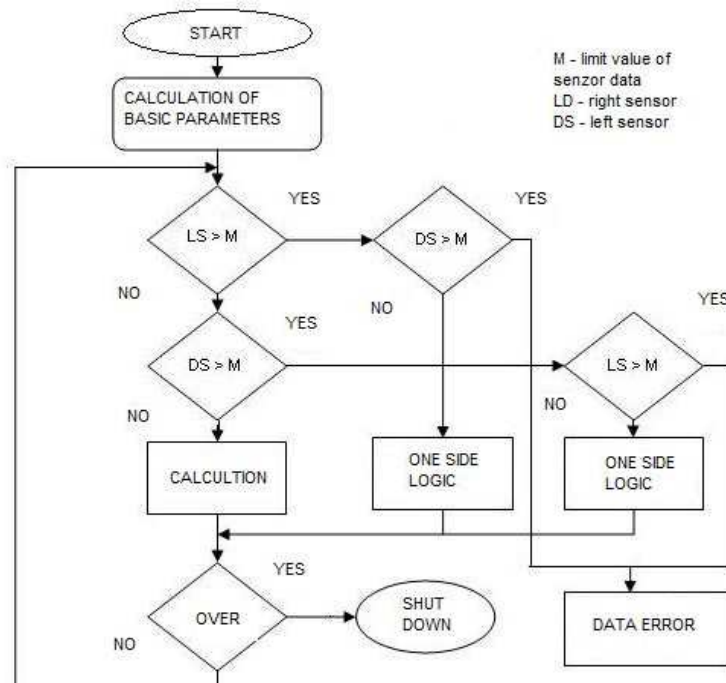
START

CALCULATION OF BASIC PARAMETERS

M - limit value of senzor data
LD - right sensor
DS - left sensor

YES

LS > M

YES

DS > M

NO

NO

YES

YES

DS > M

LS > M

NO

NO

CALCULTION

ONE SIDE LOGIC

ONE SIDE LOGIC

YES

OVER

SHUT DOWN

DATA ERROR

NO